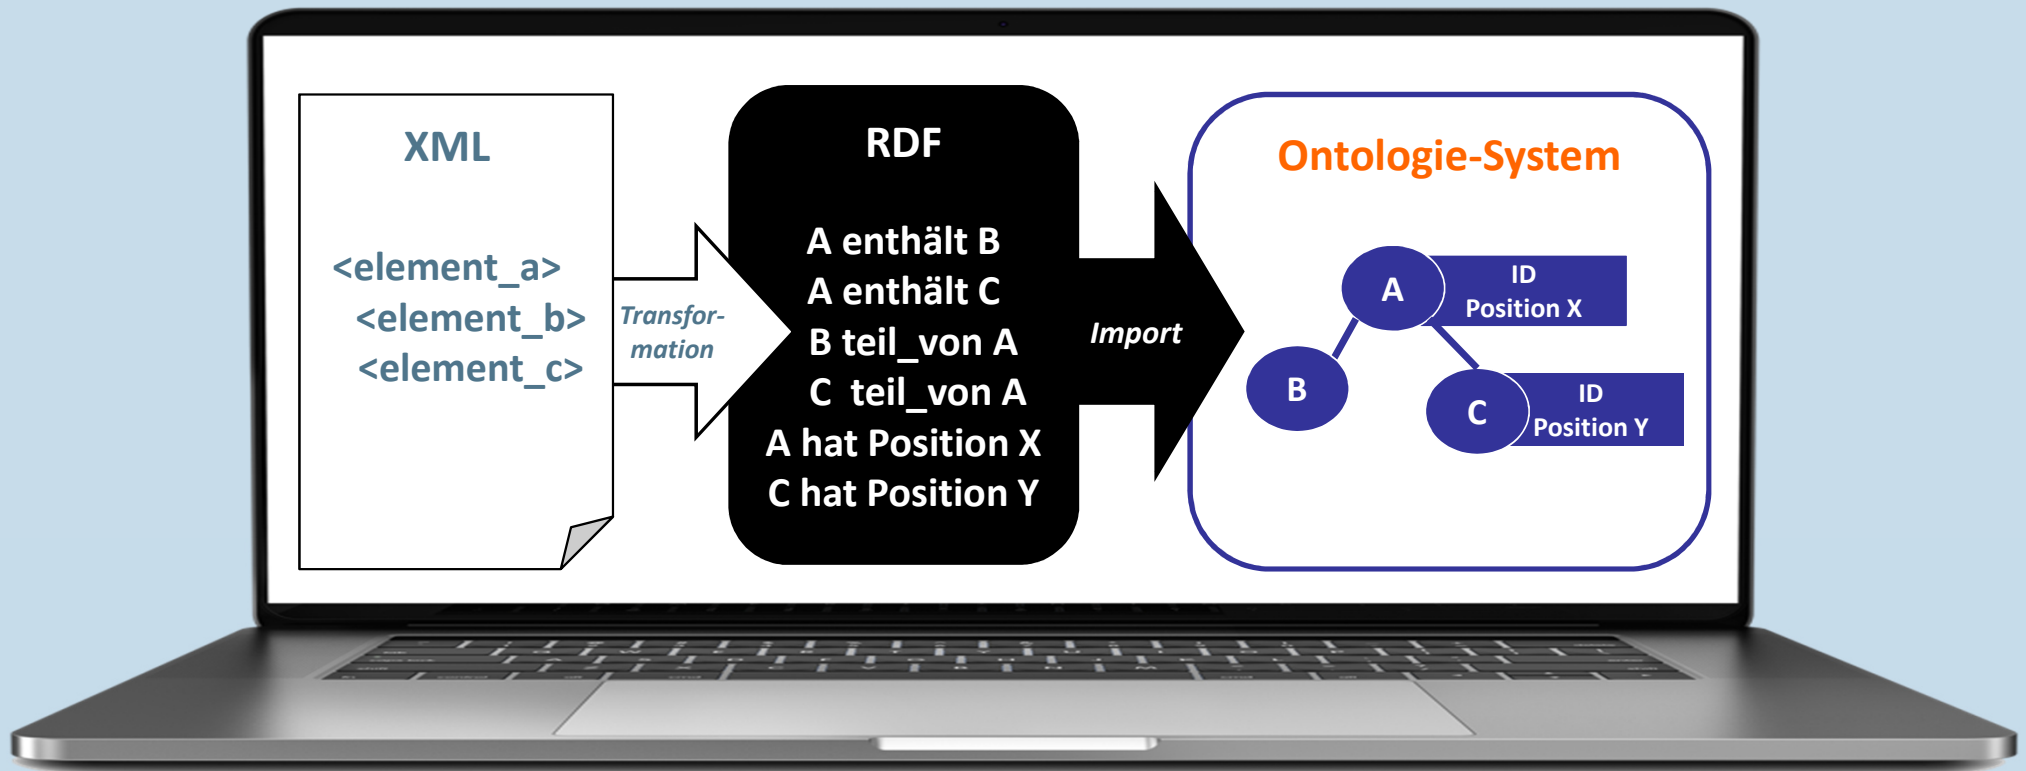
XML

<element_a>
<element_b>
<element_c>

Transformation

RDF

A enthält B
A enthält C
B teil_von A
C teil_von A
A hat Position X
C hat Position Y

Import

Ontologie-System

A
ID
Position X

B

C
ID
Position Y